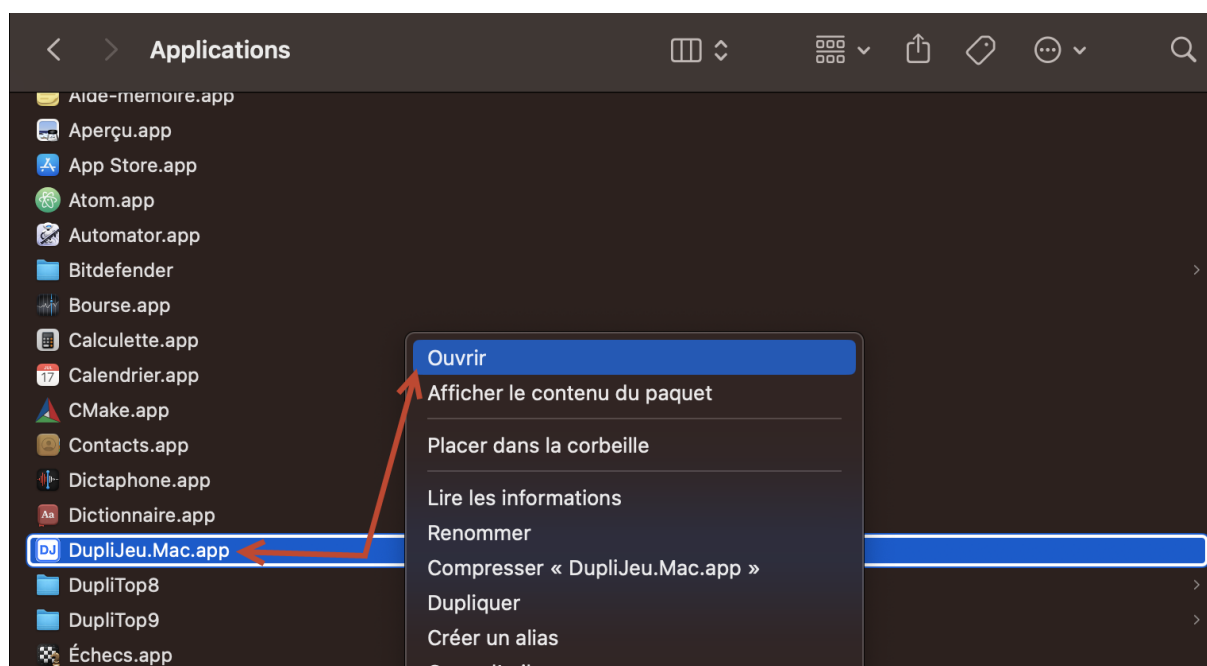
Applications

Aide-mémoire.app
Aperçu.app
App Store.app
Atom.app
Automator.app
Bitdefender
Bourse.app
Calculette.app
Calendrier.app
CMake.app
Contacts.app
Dictaphone.app
Dictionnaire.app
DupliJeu.Mac.app
DupliTop8
DupliTop9
Échecs.app

Ouvrir
Afficher le contenu du paquet
Placer dans la corbeille
Lire les informations
Renommer
Compresser « DupliJeu.Mac.app »
Dupliquer
Créer un alias
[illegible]